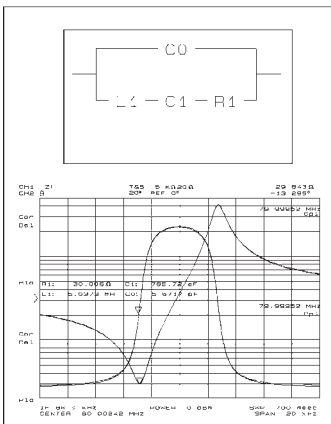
C0

L1 — C1 — R1

CH1 Z: T&S 5 kΩ 20 Ω 29.843 Ω
CH2 θ 20° REF 0° -13.285°

Cor 79.99952 MHz
Del Cp1

Hld R1: 30.005 Ω C1: 768.72 aF
L1: 5.0972 mH C0: 5.6716 pF

79.99952 MHz
Cp1

Cor
Rat

Hld
IF BW 5 kHz POWER 0 dBm SWP 700 msec
CENTER 80.00242 MHz SPAN 20 kHz